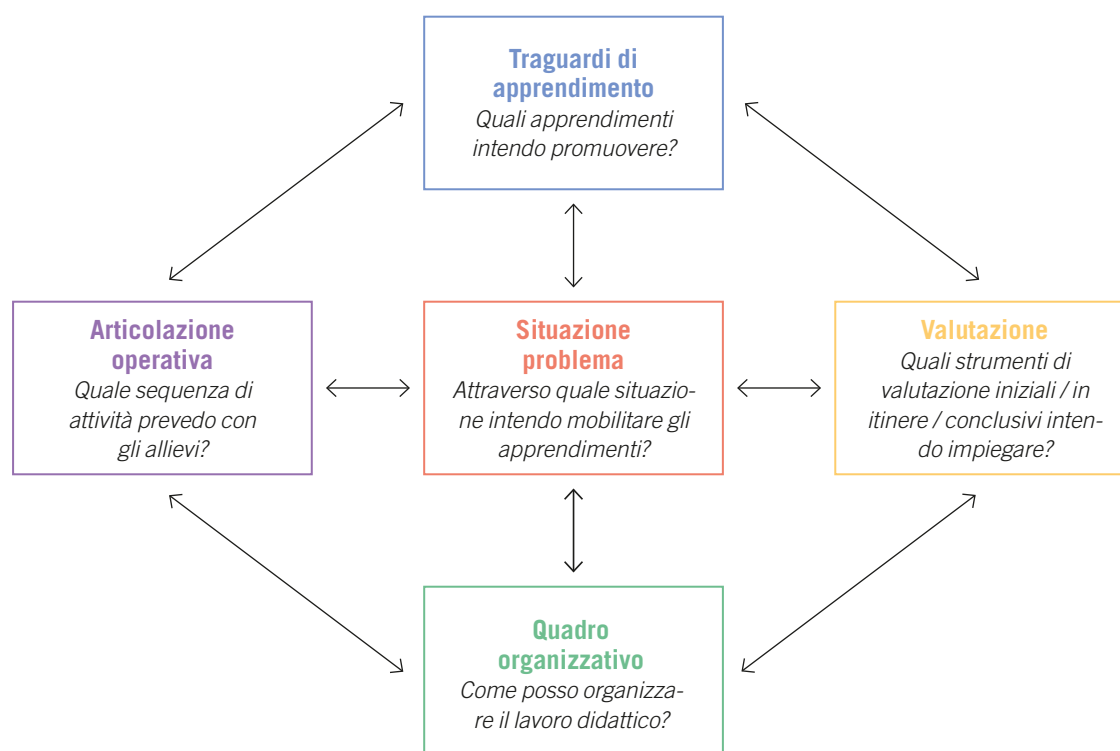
Traguardi di apprendimento
Quali apprendimenti intendo promuovere?

Articolazione operativa
Quale sequenza di attività prevedo con gli allievi?

Situazione problema
Attraverso quale situazione intendo mobilitare gli apprendimenti?

Valutazione
Quali strumenti di valutazione iniziali / in itinere / conclusivi intendo impiegare?

Quadro organizzativo
Come posso organizzare il lavoro didattico?